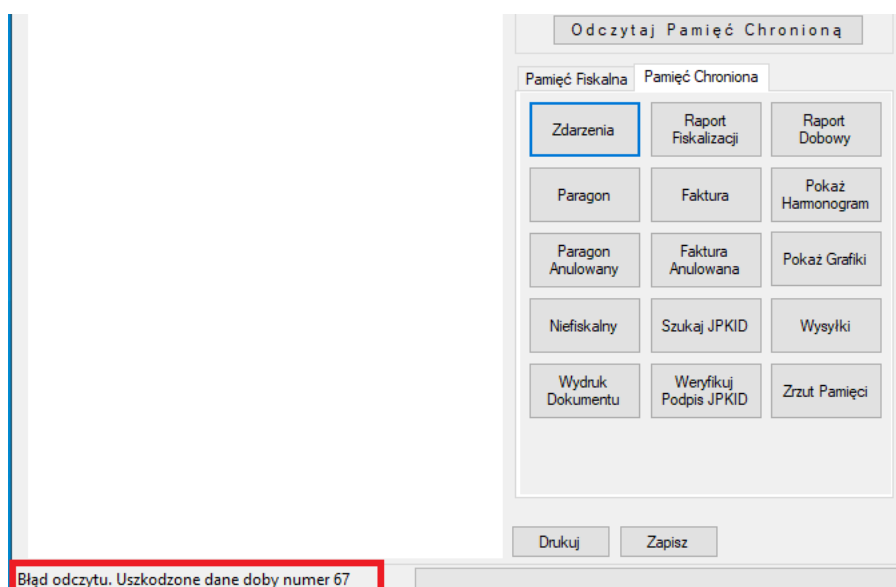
Odczytaj Pamięć Chronioną

Pamięć Fiskalna
Pamięć Chroniona

Zdarzenia
Raport Fiskalizacji
Raport Dobowy
Paragon
Faktura
Pokaż Harmonogram
Paragon Anulowany
Faktura Anulowana
Pokaż Grafiki
Niefiskalny
Szukaj JPKID
Wysyłki
Wydruk Dokumentu
Weryfikuj Podpis JPKID
Zrzut Pamięci

Drukuj
Zapisz

Błąd odczytu. Uszkodzone dane doby numer 67